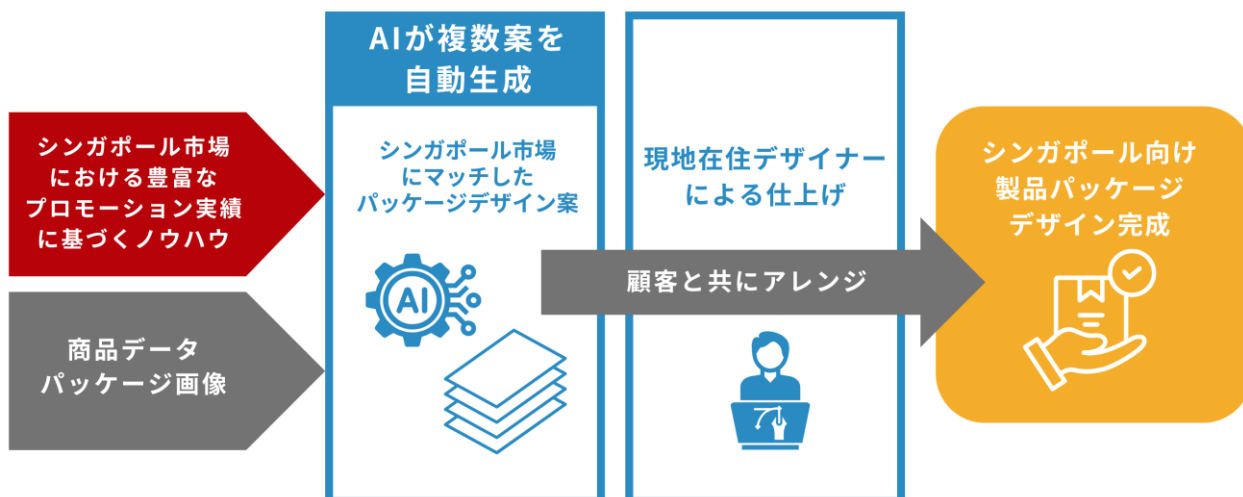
シンガポール市場における豊富なプロモーション実績に基づくノウハウ

商品データ
パッケージ画像

AIが複数案を自動生成

シンガポール市場にマッチしたパッケージデザイン案

AI

現地在住デザイナーによる仕上げ

顧客と共にアレンジ

シンガポール向け製品パッケージデザイン完成